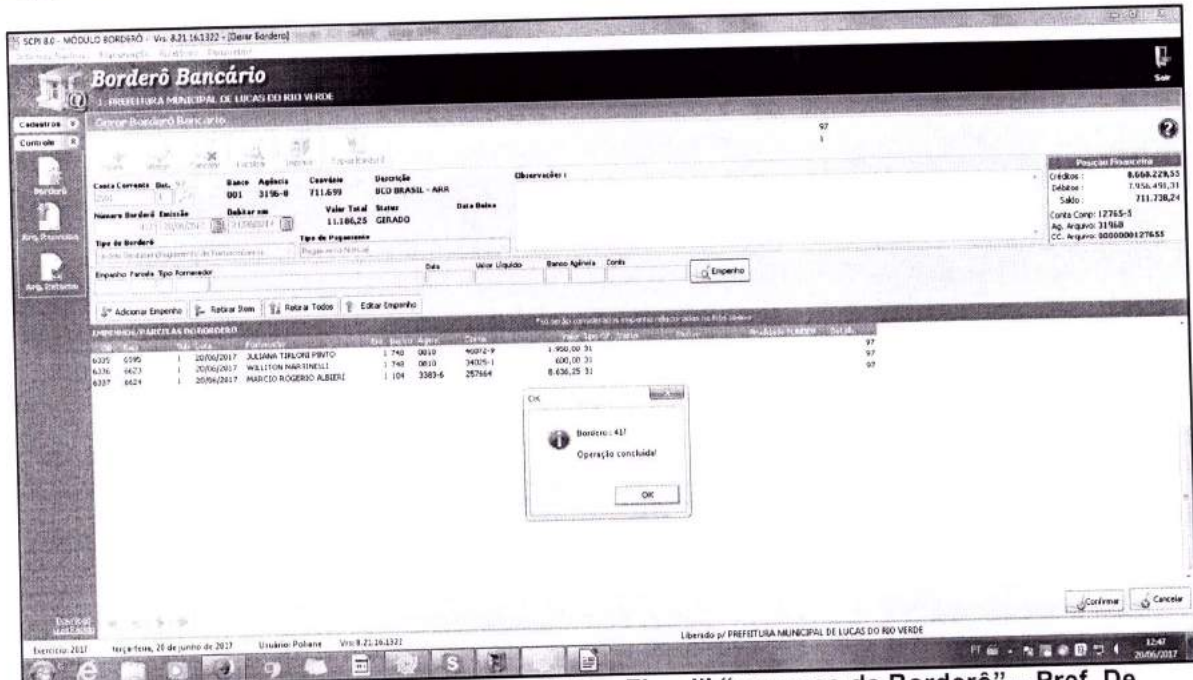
SCPI 8.0 - MÓDULO BORDERÔ - Vrs: 8.21.16.1322 - [Gerar Bordero]

Borderô Bancário

1 - PREFEITURA MUNICIPAL DE LUCAS DO RIO VERDE

Cadastros

Controle

Gerar Borderô Bancário

Borderô

Arq. Remessa

Arq. Retorno

97

1

Conta Corrente

Banco 001

Agência 3196-8

Convênio 711.699

Descrição BCO BRASIL - ARR

Observações :

Número Borderô

Emissão

Debitar em

Valor Total 11.186,25

Status GERADO

Data Baixa

Tipo de Borderô

Tipo de Pagamento

Empenho

Parcela

Tipo

Fornecedor

Data

Valor Líquido

Banco

Agência

Conta

Empenho

Adicionar Empenho

Retirar Item

Retirar Todos

Editar Empenho

EMPENHOS/PARCELAS DO BORDERÔ

| | | | | | | | | | |
|---|---|---|---|---|---|---|---|---|---|
| 6335 | 6595 | 1 | 20/06/2017 | JULIANA TIPLORI PINTO | 1 748 | 0810 | 46072-9 | 1.950,00 31 | 97 |
| 6336 | 6623 | 1 | 20/06/2017 | WILLITON MARTINELLI | 1 748 | 0810 | 34025-1 | 600,00 31 | 97 |
| 6337 | 6624 | 1 | 20/06/2017 | MARCIO ROGERIO ALBIERI | 1 104 | 3383-6 | 257664 | 8.636,25 31 | 97 |

Posição Financeira

Créditos : 8.668.229,55

Débitos : 7.956.491,31

Saldo : 711.738,24

Conta Comp: 12765-5

Ag. Arquivo: 31968

CC. Arquivo: 000000012765

OK

Borderô : 417

Operação concluída!

OK

Confirmar

Cancelar

Exercício: 2017

terça-feira, 20 de junho de 2017

Usuário: Poliane

Vrs:8.21.16.1321

Liberado p/ PREFEITURA MUNICIPAL DE LUCAS DO RIO VERDE

12:47

20/06/2017

Figura III "... de Borderô" - Prof. De